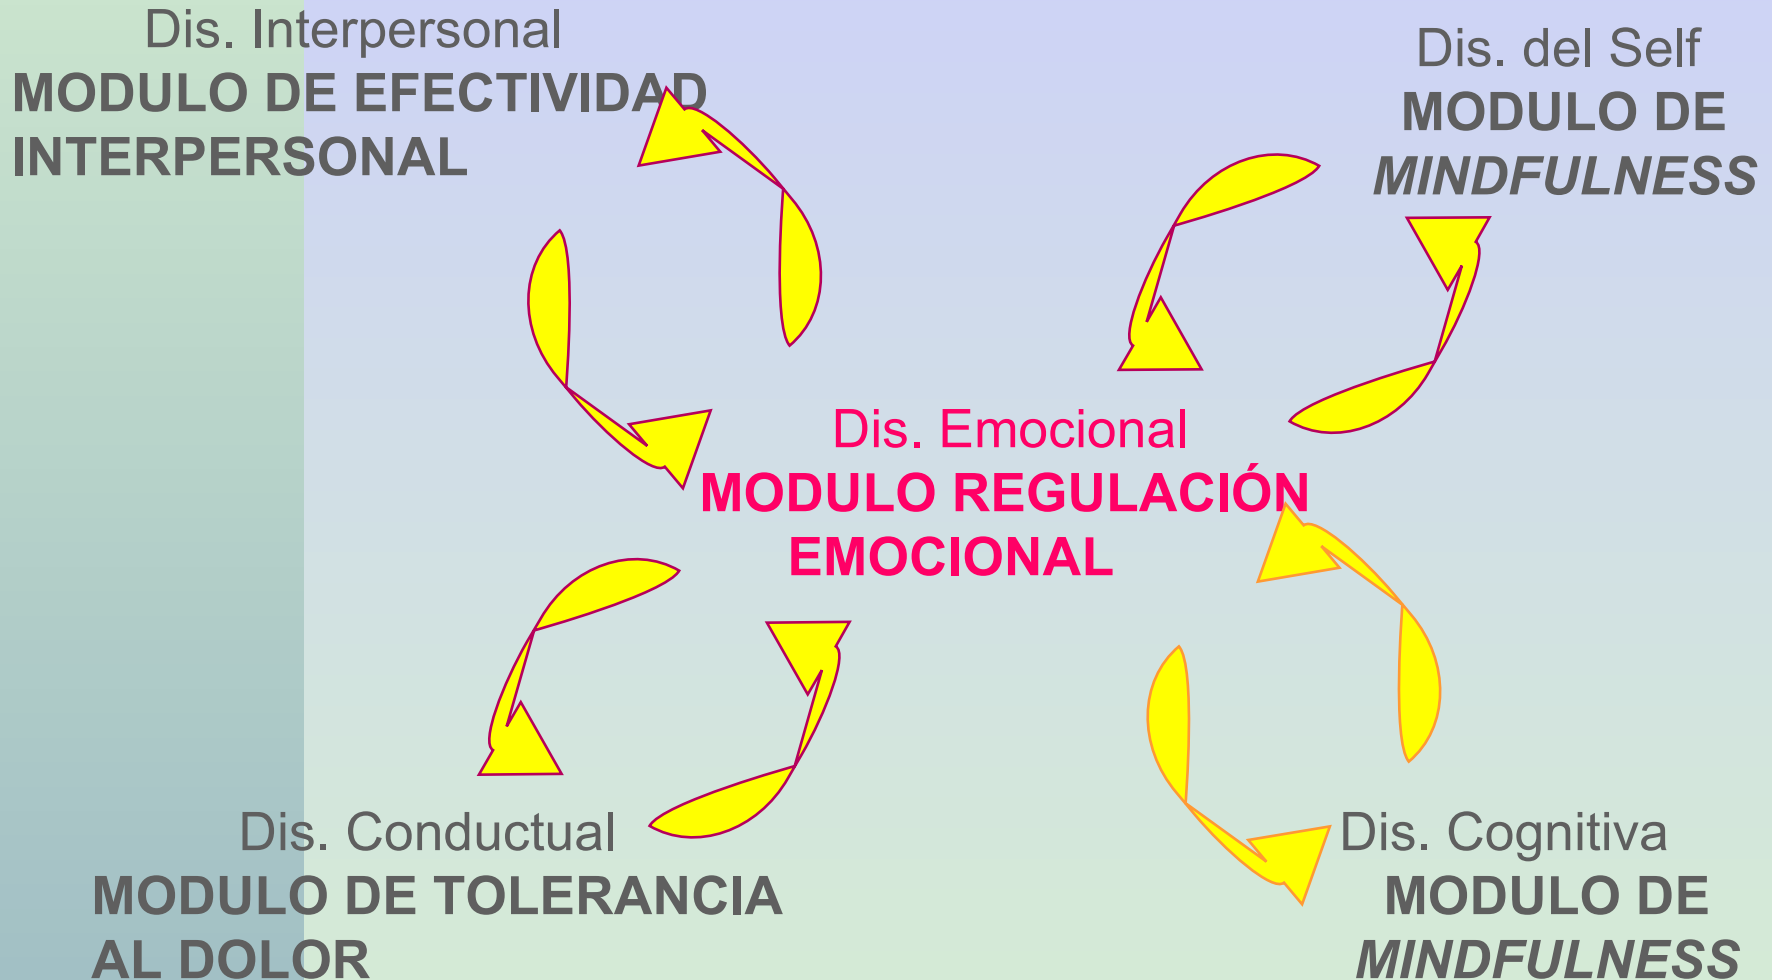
Dis. Interpersonal
**MODULO DE EFECTIVIDAD INTERPERSONAL**

Dis. del Self
**MODULO DE *MINDFULNESS***

Dis. Emocional
**MODULO REGULACIÓN EMOCIONAL**

Dis. Conductual
**MODULO DE TOLERANCIA AL DOLOR**

Dis. Cognitiva
**MODULO DE *MINDFULNESS***